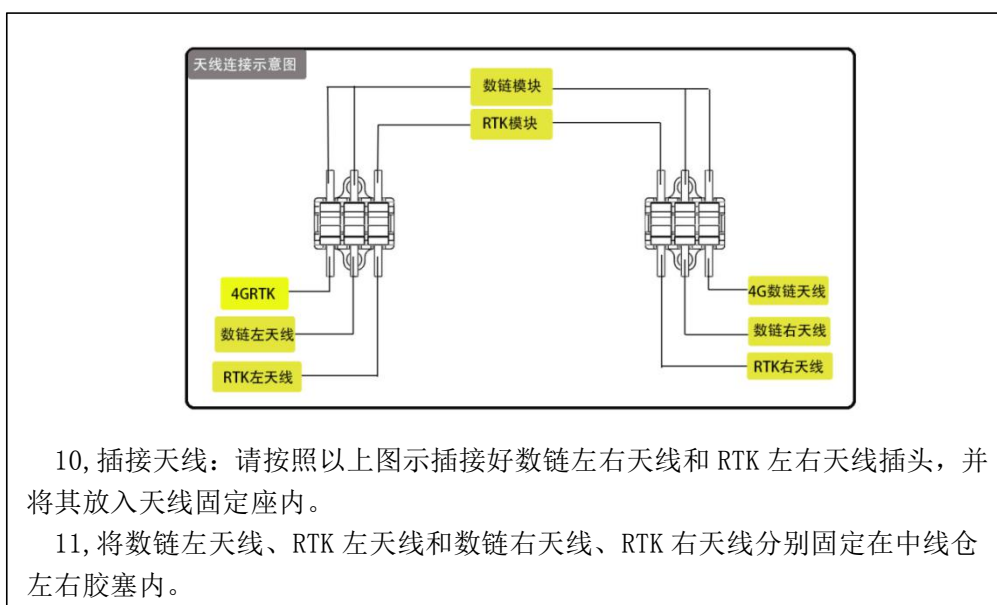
天线连接示意图

数链模块

RTK模块

4GRTK

数链左天线

RTK左天线

4G数链天线

数链右天线

RTK右天线

10,插接天线：请按照以上图示插接好数链左右天线和 RTK 左右天线插头，并将其放入天线固定座内。

11,将数链左天线、RTK 左天线和数链右天线、RTK 右天线分别固定在中线仓左右胶塞内。